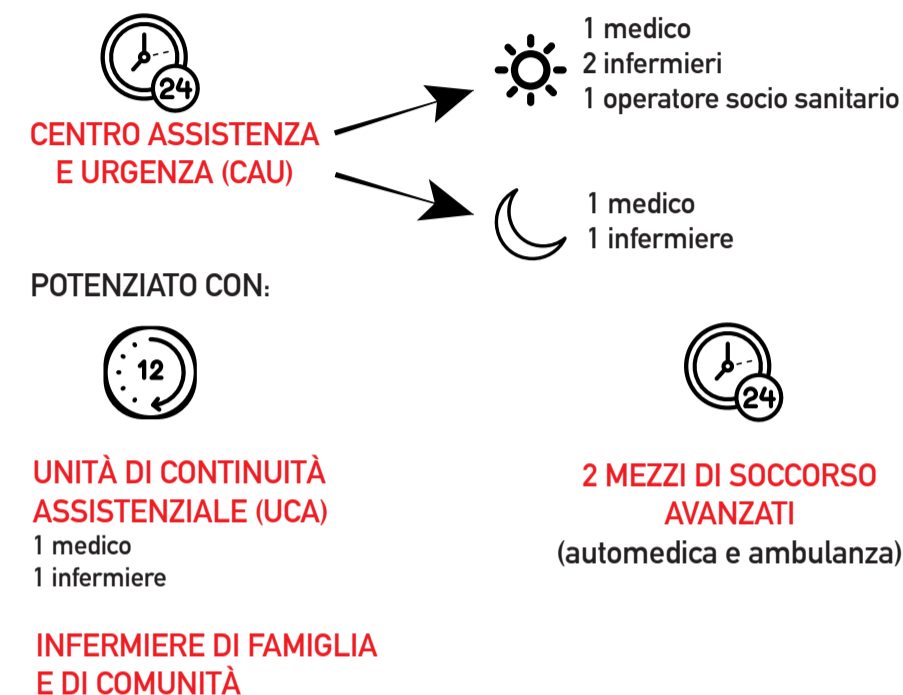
24

CENTRO ASSISTENZA E URGENZA (CAU)

1 medico
2 infermieri
1 operatore socio sanitario

1 medico
1 infermiere

POTENZIATO CON:

12

24

UNITÀ DI CONTINUITÀ ASSISTENZIALE (UCA)
1 medico
1 infermiere

2 MEZZI DI SOCCORSO AVANZATI
(automedica e ambulanza)

INFERMIERE DI FAMIGLIA E DI COMUNITÀ